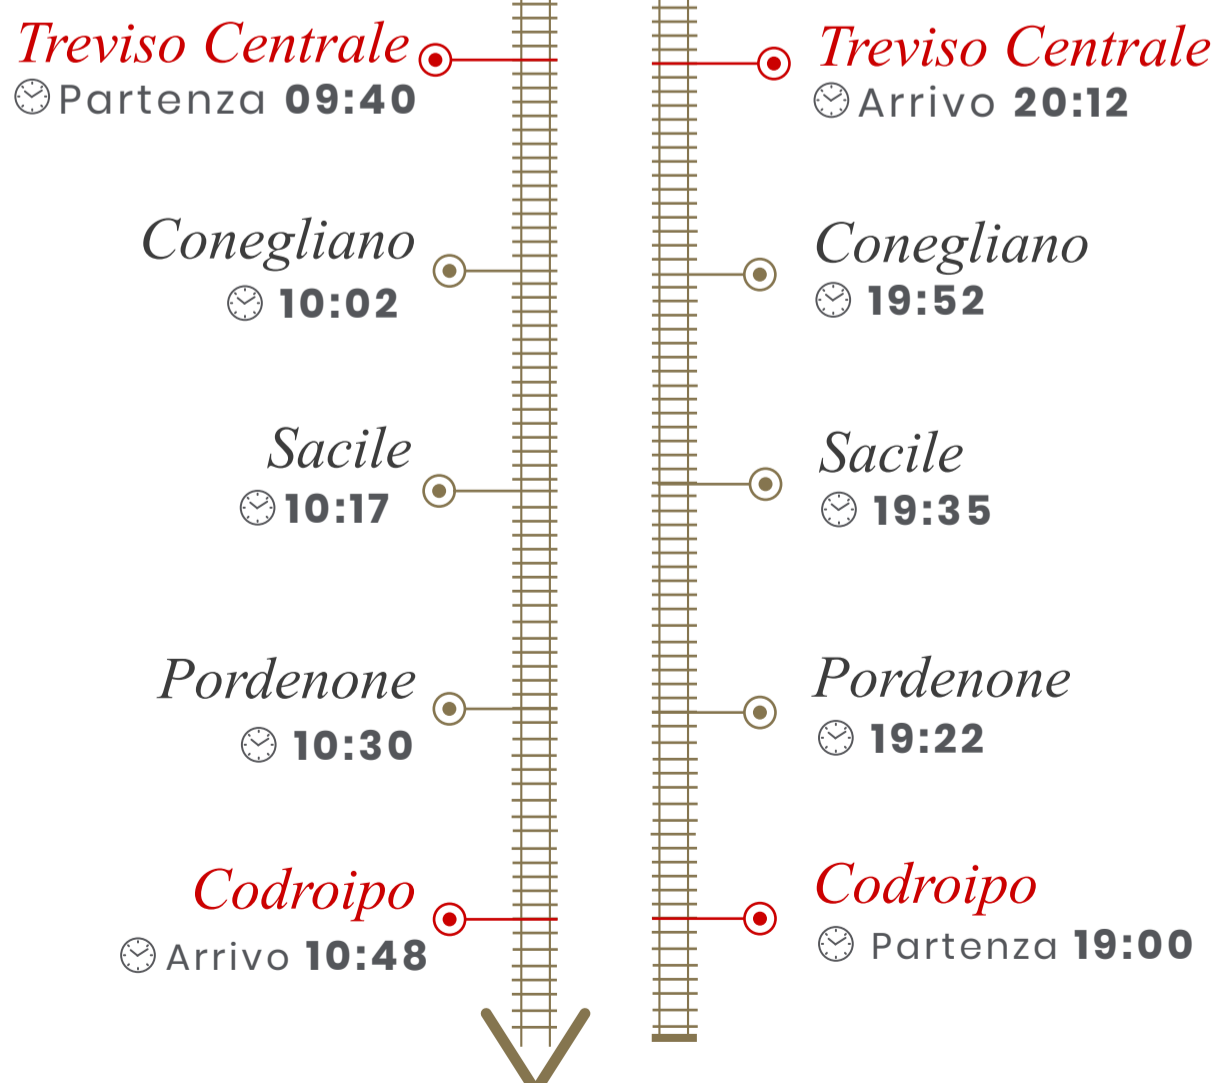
Treviso Centrale
Partenza 09:40

Conegliano
10:02

Sacile
10:17

Pordenone
10:30

Codroipo
Arrivo 10:48

Treviso Centrale
Arrivo 20:12

Conegliano
19:52

Sacile
19:35

Pordenone
19:22

Codroipo
Partenza 19:00